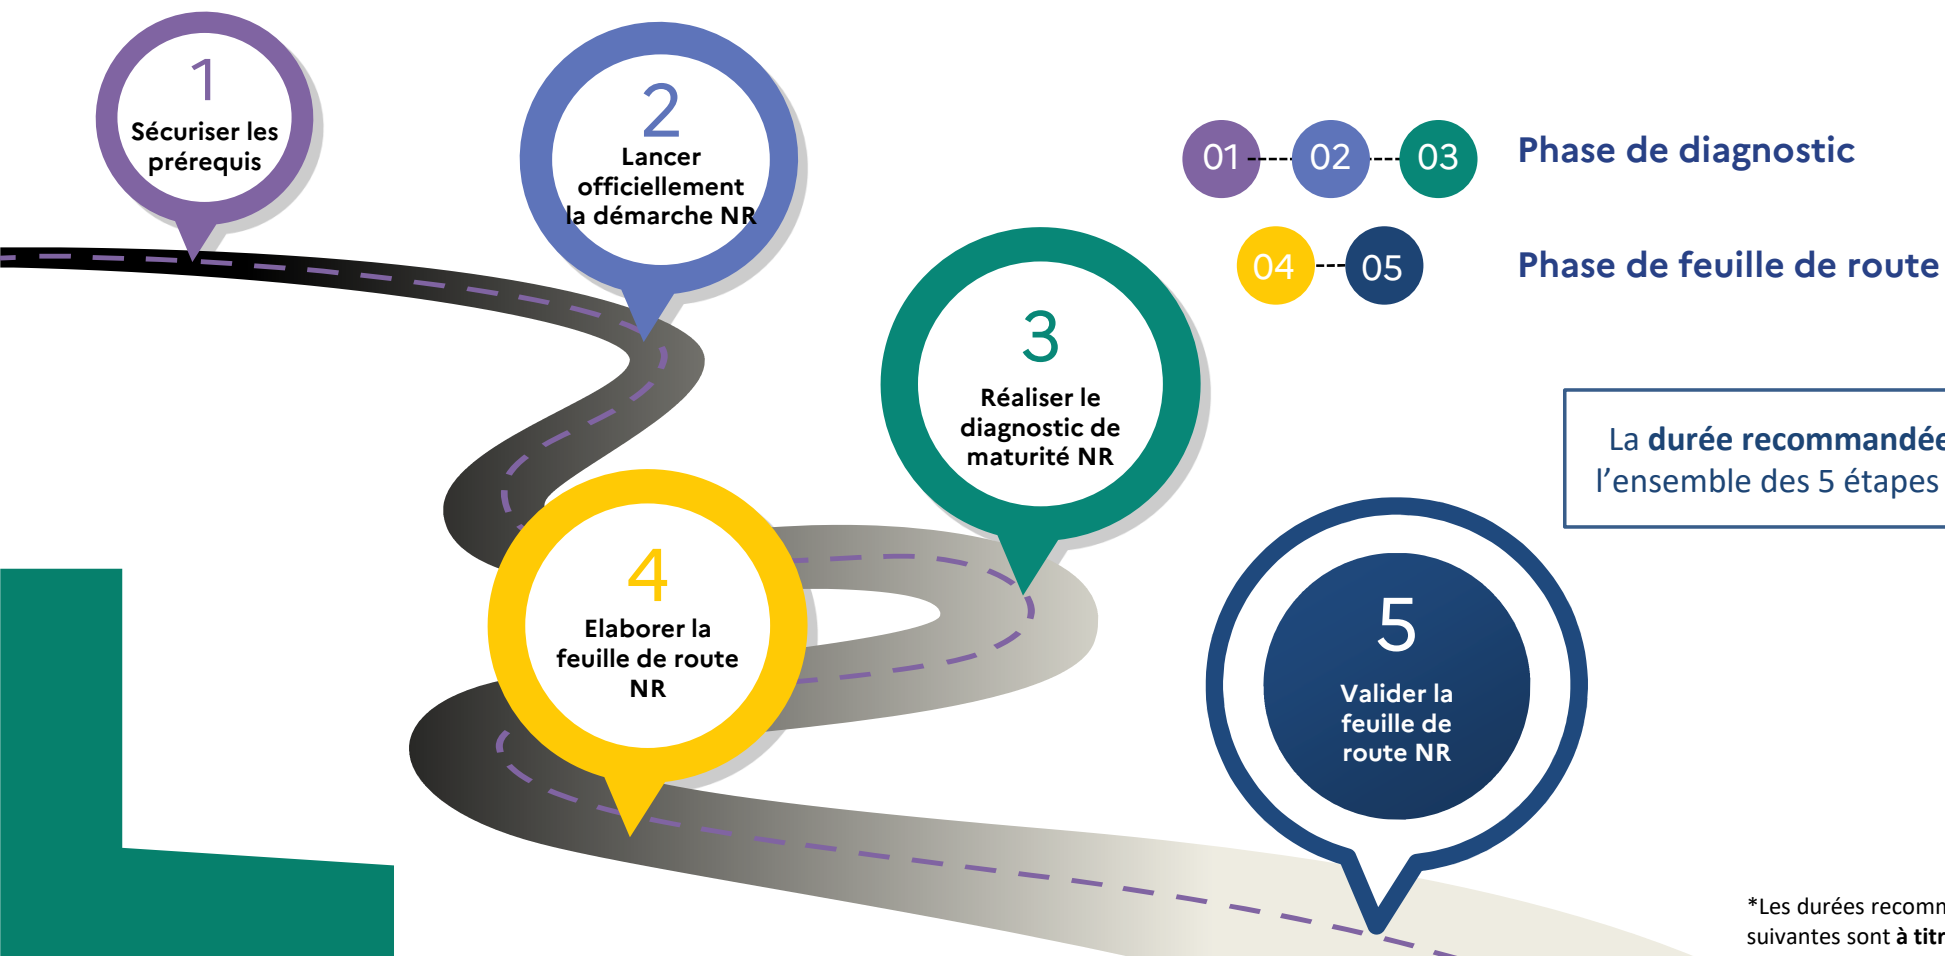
1
Sécuriser les prérequis

2
Lancer officiellement la démarche NR

3
Réaliser le diagnostic de maturité NR

4
Elaborer la feuille de route NR

5
Valider la feuille de route NR

01 02 03 Phase de diagnostic

04 05 Phase de feuille de route

La durée recommandé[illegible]
l'ensemble des 5 étapes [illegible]

*Les durées recomm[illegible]
suivantes sont à titr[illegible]